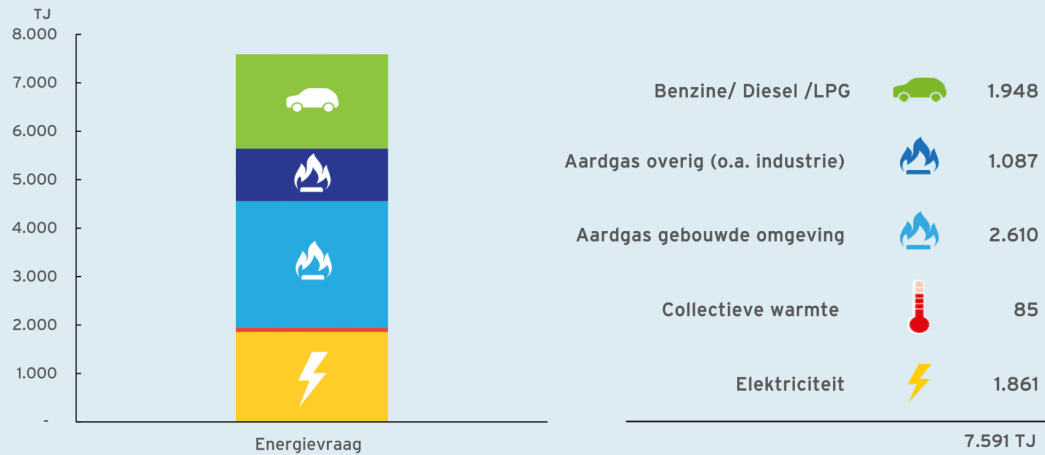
TJ
8.000
7.000
6.000
5.000
4.000
3.000
2.000
1.000
-
Energievraag

| | |
|---|---|
| Benzine/ Diesel /LPG | 1.948 |
| Aardgas overig (o.a. industrie) | 1.087 |
| Aardgas gebouwde omgeving | 2.610 |
| Collectieve warmte | 85 |
| Elektriciteit | 1.861 |

7.591 TJ